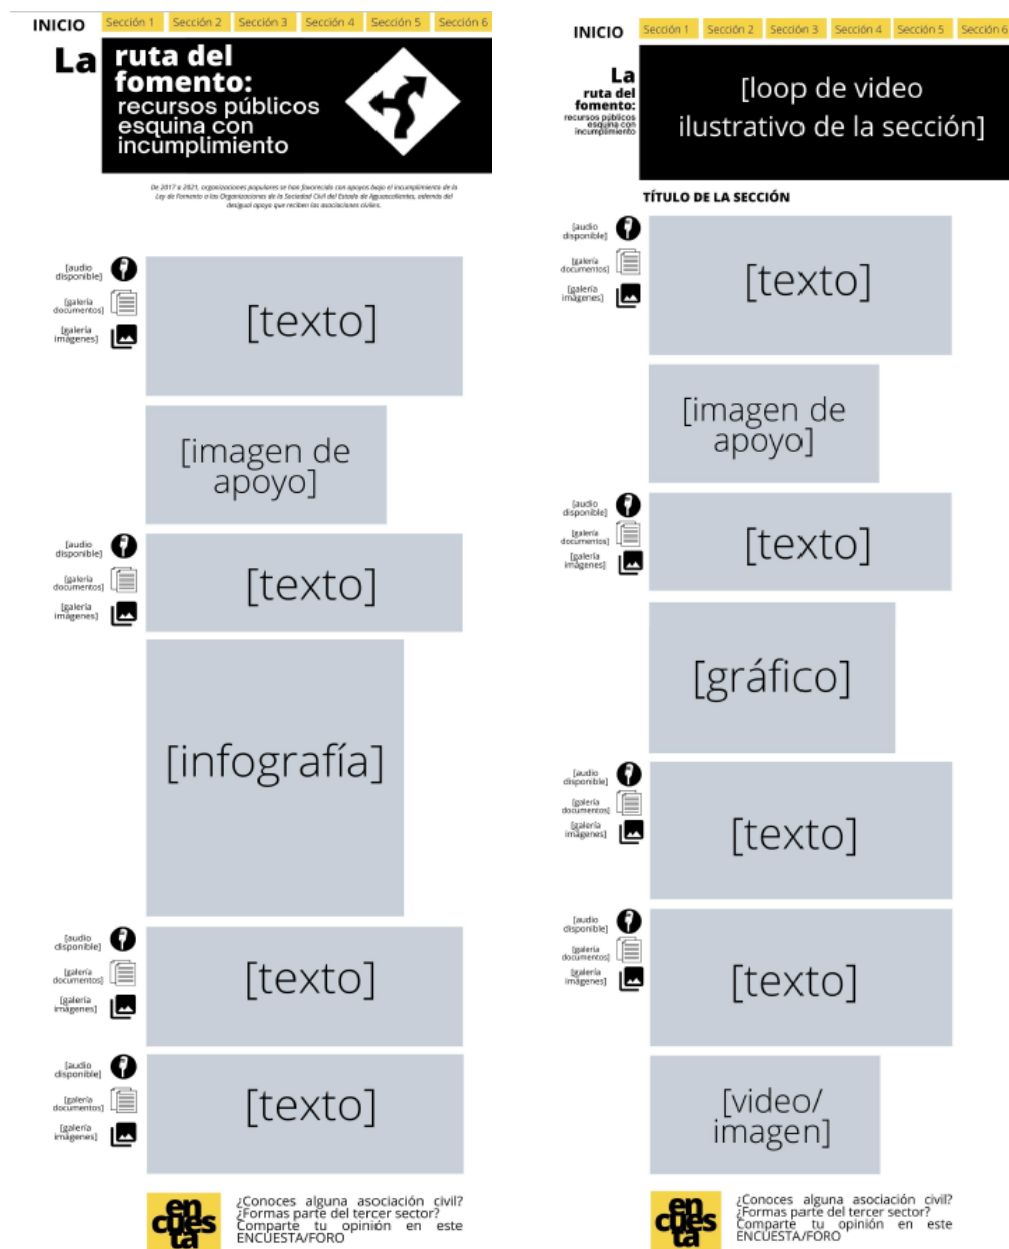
INICIO Sección 1 Sección 2 Sección 3 Sección 4 Sección 5 Sección 6

La ruta del fomento: recursos públicos esquina con incumplimiento

De 2017 a 2021, organizaciones populares se han favorecido con apoyos bajo el incumplimiento de la Ley de Fomento a las Organizaciones de la Sociedad Civil del Estado de Aguascalientes, además del desigual apoyo que reciben las asociaciones civiles.

[audio disponible]
[galería documentos]
[galería imágenes]

[texto]

[imagen de apoyo]

[audio disponible]
[galería documentos]
[galería imágenes]

[texto]

[infografía]

[audio disponible]
[galería documentos]
[galería imágenes]

[texto]

[audio disponible]
[galería documentos]
[galería imágenes]

[texto]

en cues ta

¿Conoces alguna asociación civil? ¿Formas parte del tercer sector? Comparte tu opinión en este ENCUESTA/FORO

INICIO Sección 1 Sección 2 Sección 3 Sección 4 Sección 5 Sección 6

La ruta del fomento: recursos públicos esquina con incumplimiento

[loop de video ilustrativo de la sección]

TÍTULO DE LA SECCIÓN

[audio disponible]
[galería documentos]
[galería imágenes]

[texto]

[imagen de apoyo]

[audio disponible]
[galería documentos]
[galería imágenes]

[texto]

[gráfico]

[audio disponible]
[galería documentos]
[galería imágenes]

[texto]

[audio disponible]
[galería documentos]
[galería imágenes]

[texto]

[video/ imagen]

en cues ta

¿Conoces alguna asociación civil? ¿Formas parte del tercer sector? Comparte tu opinión en este ENCUESTA/FORO